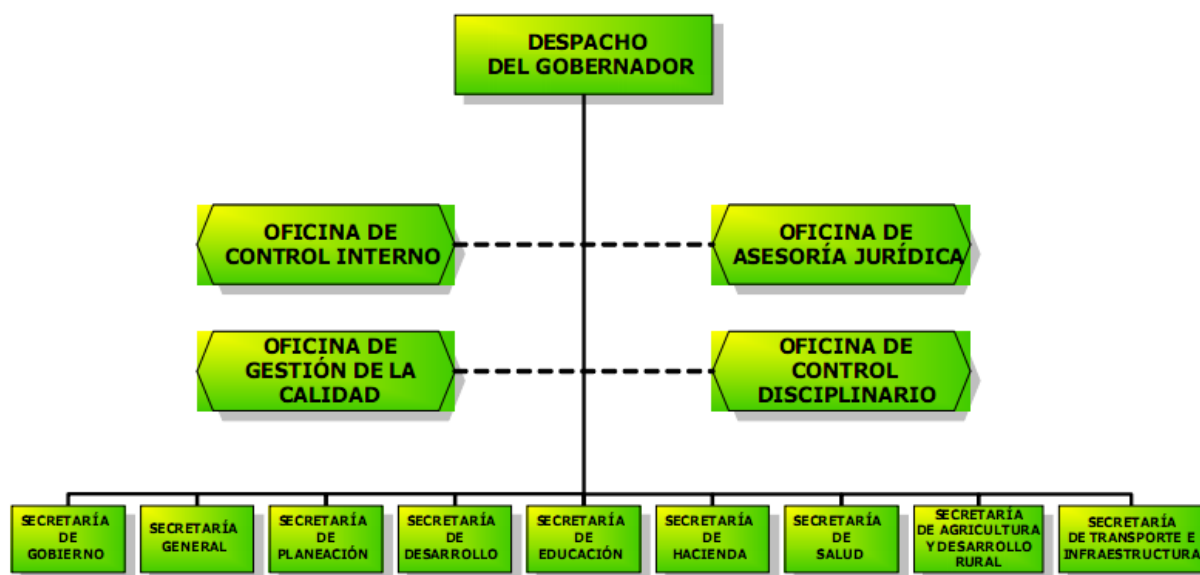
DESPACHO
DEL GOBERNADOR

OFICINA DE
CONTROL INTERNO

OFICINA DE
ASESORÍA JURÍDICA

OFICINA DE
GESTIÓN DE LA
CALIDAD

OFICINA DE
CONTROL
DISCIPLINARIO

SECRETARÍA
DE
GOBIERNO

SECRETARÍA
GENERAL

SECRETARÍA
DE
PLANEACIÓN

SECRETARÍA
DE
DESARROLLO

SECRETARÍA
DE
EDUCACIÓN

SECRETARÍA
DE
HACIENDA

SECRETARÍA
DE
SALUD

SECRETARÍA
DE AGRICULTURA
Y DESARROLLO
RURAL

SECRETARÍA
DE TRANSPORTE E
INFRAESTRUCTURA